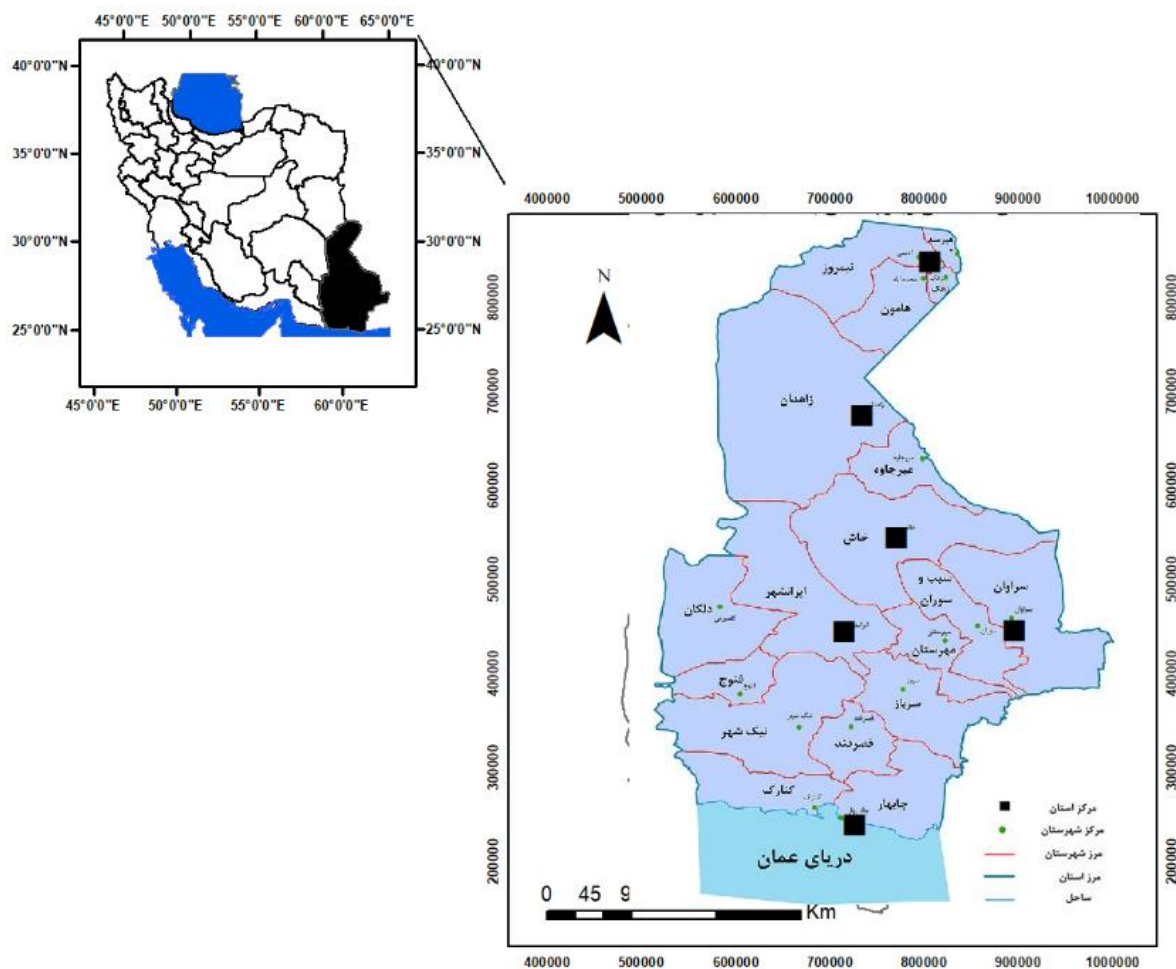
45°0'0"E 50°0'0"E 55°0'0"E 60°0'0"E 65°0'0"E

40°0'0"N 35°0'0"N 30°0'0"N 25°0'0"N

40°0'0"N 35°0'0"N 30°0'0"N 25°0'0"N

45°0'0"E 50°0'0"E 55°0'0"E 60°0'0"E

400000 500000 600000 700000 800000 900000 1000000

N

هیرمند
زهک
تیمروز
هامون
زاهدان
میرجاوه
خاش
سیب و سوران
سراوان
ایرانشهر
دلگان
مهرستان
قنوج
سرباز
نیک شهر
قصرقند
کنارک
چابهار
دریای عمان

800000 700000 600000 500000 400000 300000 200000

800000 700000 600000 500000 400000 300000 200000

مرکز استان
مرکز شهرستان
مرز شهرستان
مرز استان
ساحل

0 45 9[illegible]
Km

400000 500000 600000 700000 800000 900000 1000000